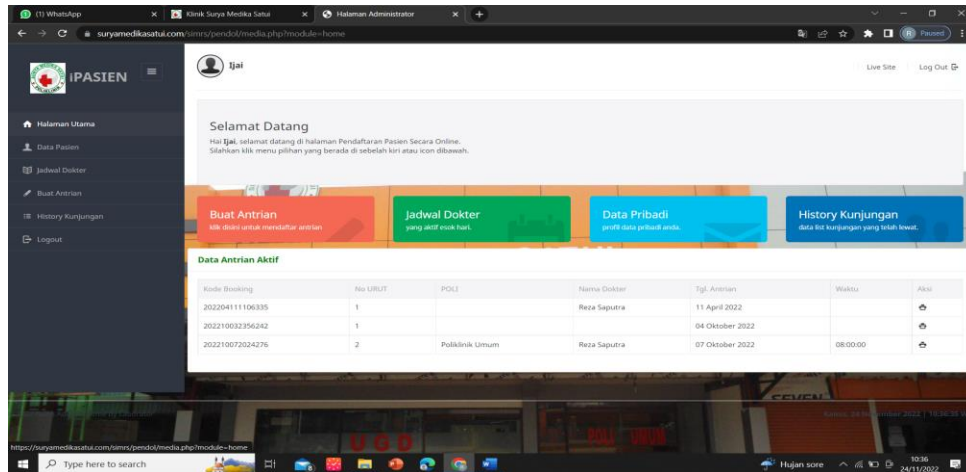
(1) WhatsApp
Klinik Surya Medika Satu
Halaman Administrator
suryamedikasatui.com/simrs/pendol/media.php?module=home
Paused

iPASIEN
Ijai
Live Site
Log Out

Halaman Utama
Data Pasien
Jadwal Dokter
Buat Antrian
History Kunjungan
Logout

Selamat Datang
Hai Ijai, selamat datang di halaman Pendaftaran Pasien Secara Online.
Silahkan klik menu pilihan yang berada di sebelah kiri atau icon dibawah.

Buat Antrian
klik disini untuk mendaftar antrian

Jadwal Dokter
yang aktif esok hari.

Data Pribadi
profil data pribadi anda.

History Kunjungan
data list kunjungan yang telah lewat.

Data Antrian Aktif

| Kode Booking | No URUT | POLI | Nama Dokter | Tgl. Antrian | Waktu | Aksi |
|---|---|---|---|---|---|---|
| 202204111106335 | 1 | | Reza Saputra | 11 April 2022 | | |
| 202210032356242 | 1 | | | 04 Oktober 2022 | | |
| 202210072024276 | 2 | Poliklinik Umum | Reza Saputra | 07 Oktober 2022 | 08:00:00 | |

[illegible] 24 November 2022 | 10:36:30

https://suryamedikasatui.com/simrs/pendol/media.php?module=home
Type here to search
Hujan sore
10:36
24/11/2022